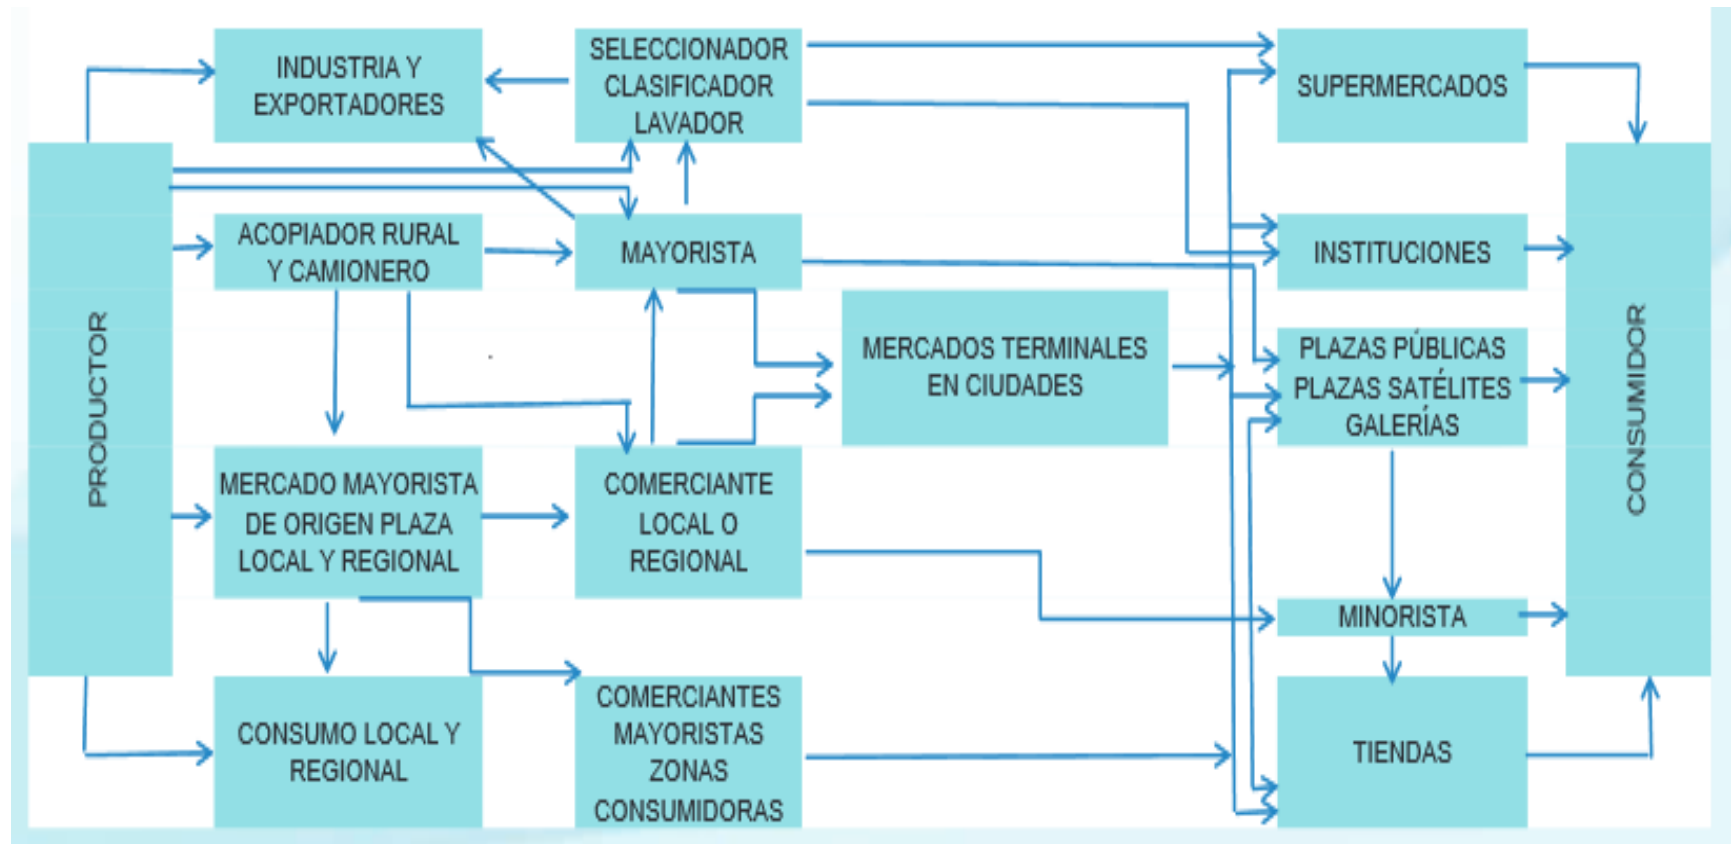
INDUSTRIA Y EXPORTADORES

SELECCIONADOR CLASIFICADOR LAVADOR

SUPERMERCADOS

PRODUCTOR

ACOPIADOR RURAL Y CAMIONERO

MAYORISTA

INSTITUCIONES

MERCADOS TERMINALES EN CIUDADES

PLAZAS PÚBLICAS PLAZAS SATÉLITES GALERÍAS

CONSUMIDOR

MERCADO MAYORISTA DE ORIGEN PLAZA LOCAL Y REGIONAL

COMERCIANTE LOCAL O REGIONAL

MINORISTA

CONSUMO LOCAL Y REGIONAL

COMERCIANTES MAYORISTAS ZONAS CONSUMIDORAS

TIENDAS